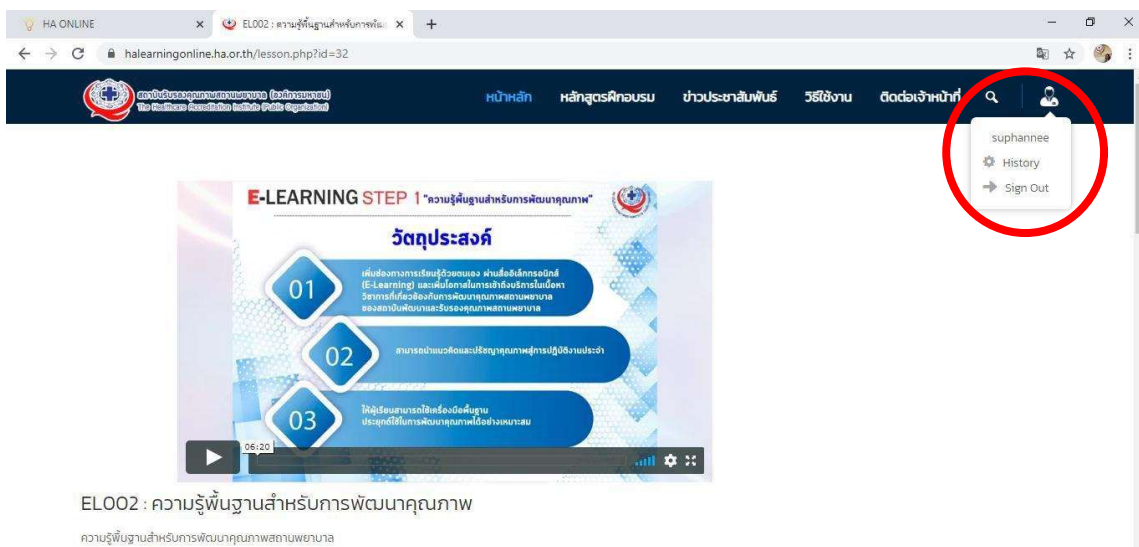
HA ONLINE
EL002 : ความรู้พื้นฐานสำหรับการพัฒ
halearningonline.ha.or.th/lesson.php?id=32

สถาบันรับรองคุณภาพสถานพยาบาล (องค์การมหาชน)
The Healthcare Accreditation Institute (Public Organization)

หน้าหลัก หลักสูตรฝึกอบรม ข่าวประชาสัมพันธ์ วิธีใช้งาน ติดต่อเจ้าหน้าที่

suphannee
History
Sign Out

E-LEARNING STEP 1 "ความรู้พื้นฐานสำหรับการพัฒนาคุณภาพ"

วัตถุประสงค์

01 เพิ่มช่องทางการเรียนรู้ด้วยตนเอง ผ่านสื่ออิเล็กทรอนิกส์ (E-Learning) และเพิ่มโอกาสในการเข้าถึงบริการในเนื้อหาวิชาการที่เกี่ยวข้องกับการพัฒนาคุณภาพสถานพยาบาล ของสถาบันพัฒนาและรับรองคุณภาพสถานพยาบาล

02 สามารถนำแนวคิดและปรัชญาคุณภาพสู่การปฏิบัติงานประจำ

03 ให้ผู้เรียนสามารถใช้เครื่องมือพื้นฐาน ประยุกต์ใช้ในการพัฒนาคุณภาพได้อย่างเหมาะสม

06:20

EL002 : ความรู้พื้นฐานสำหรับการพัฒนาคุณภาพ

ความรู้พื้นฐานสำหรับการพัฒนาคุณภาพสถานพยาบาล